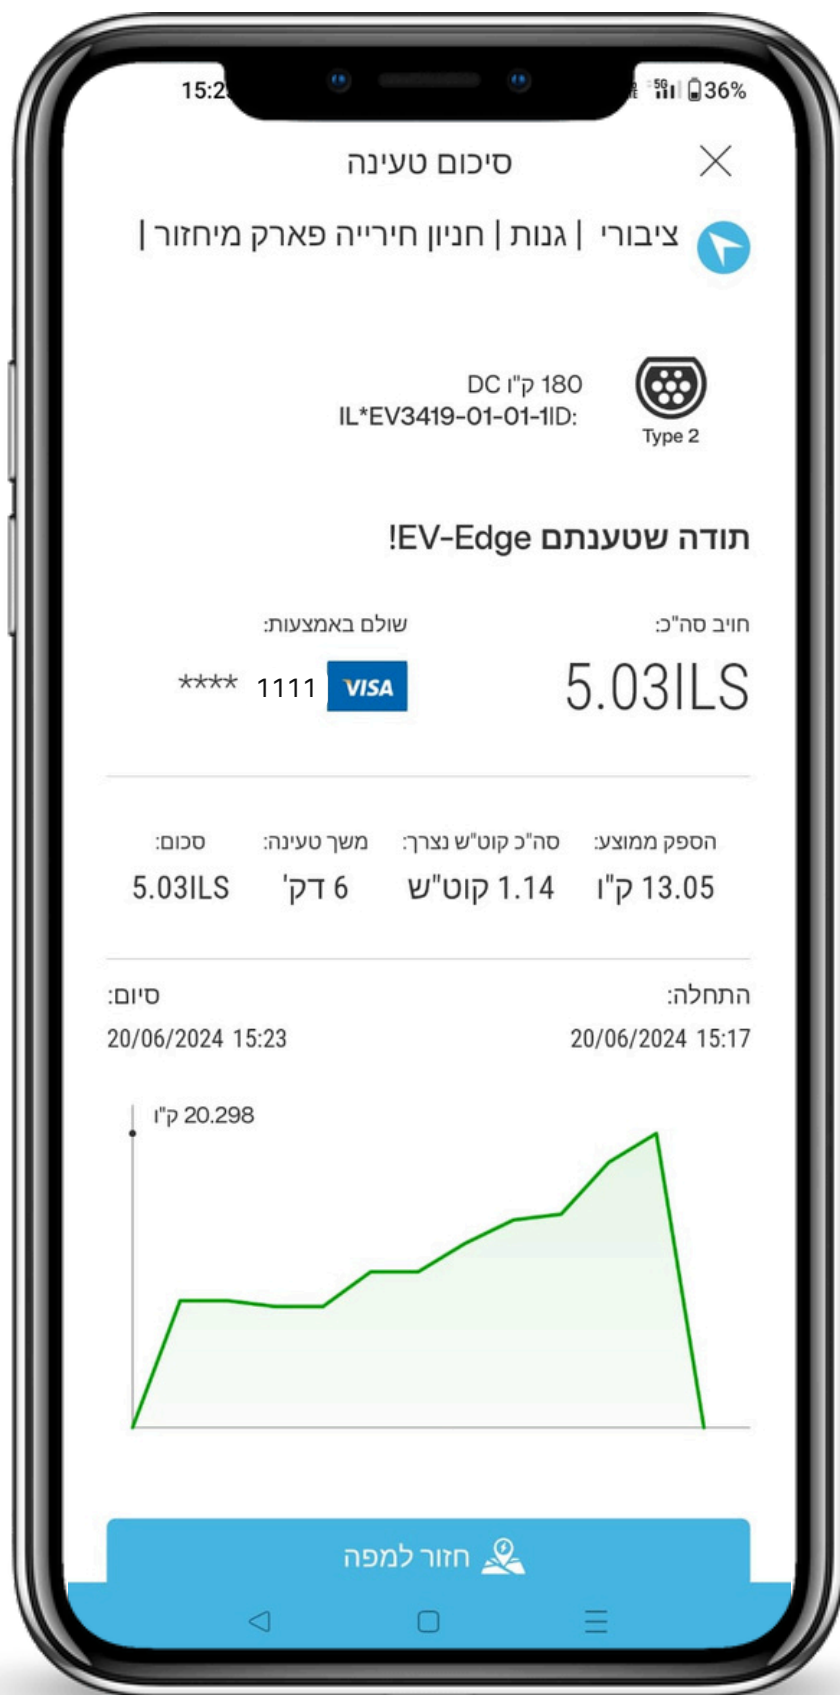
15:2 36%

סיכום טעינה

ציבורי | גנות | חניון חירייה פארק מיחזור |

180 ק"ו DC
IL*EV3419-01-01-1ID:

Type 2

תודה שטענתם EV-Edge!

חויב סה"כ:
5.03ILS

שולם באמצעות:
VISA 1111 ****

| הספק ממוצע: | סה"כ קוט"ש נצרך: | משך טעינה: | סכום: |
|---|---|---|---|
| 13.05 ק"ו | 1.14 קוט"ש | 6 דק' | 5.03ILS |

התחלה:
20/06/2024 15:17

סיום:
20/06/2024 15:23

20.298 ק"ו

חזור למפה